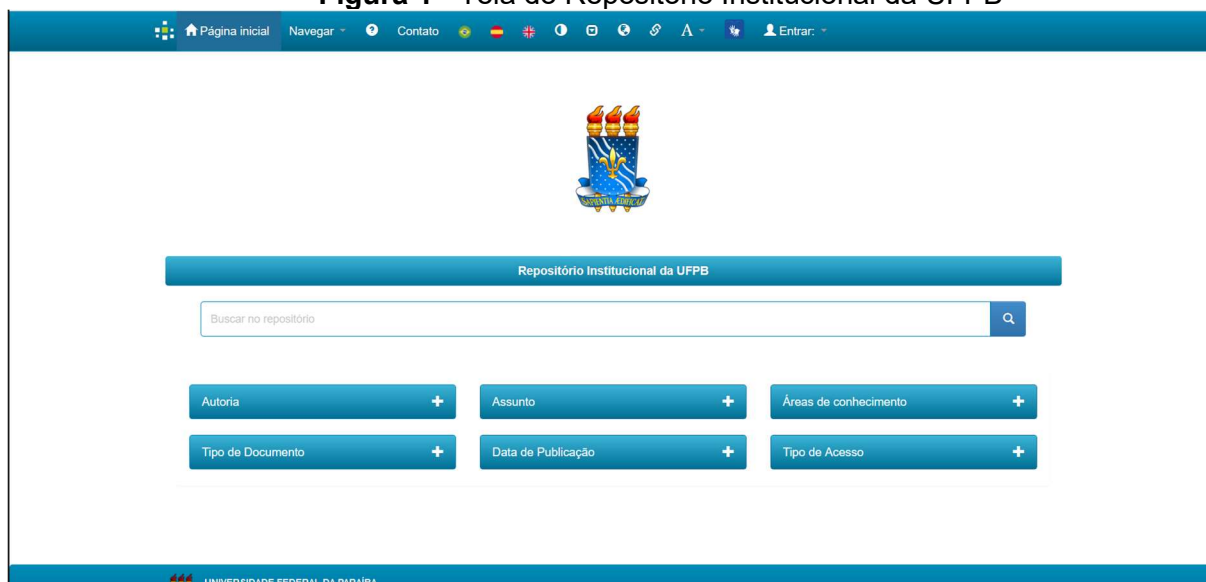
**Figura 1** - Tela do Repositório Institucional da UFPB

Página inicial Navegar Contato A Entrar:

SAPIENTIA AEDIFICAT

Repositório Institucional da UFPB

Buscar no repositório

Autoria +
Assunto +
Áreas de conhecimento +
Tipo de Documento +
Data de Publicação +
Tipo de Acesso +

UNIVERSIDADE FEDERAL DA PARAÍBA